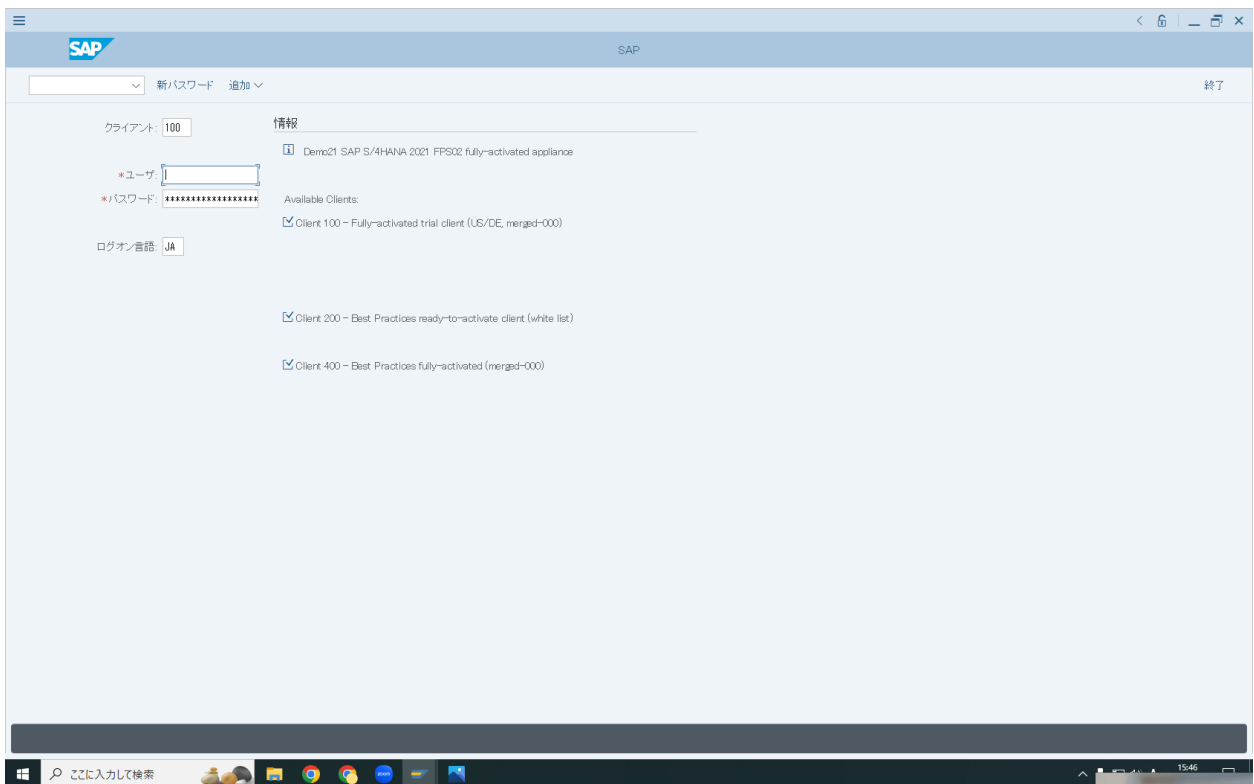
SAP

SAP

新パスワード 追加

終了

クライアント: 100

*ユーザ:

*パスワード: ******************

ログオン言語: JA

情報

Demo21 SAP S/4HANA 2021 FPS02 fully-activated appliance

Available Clients:

Client 100 - Fully-activated trial client (US/DE, merged-000)

Client 200 - Best Practices ready-to-activate client (white list)

Client 400 - Best Practices fully-activated (merged-000)

ここに入力して検索

zoom

15:46